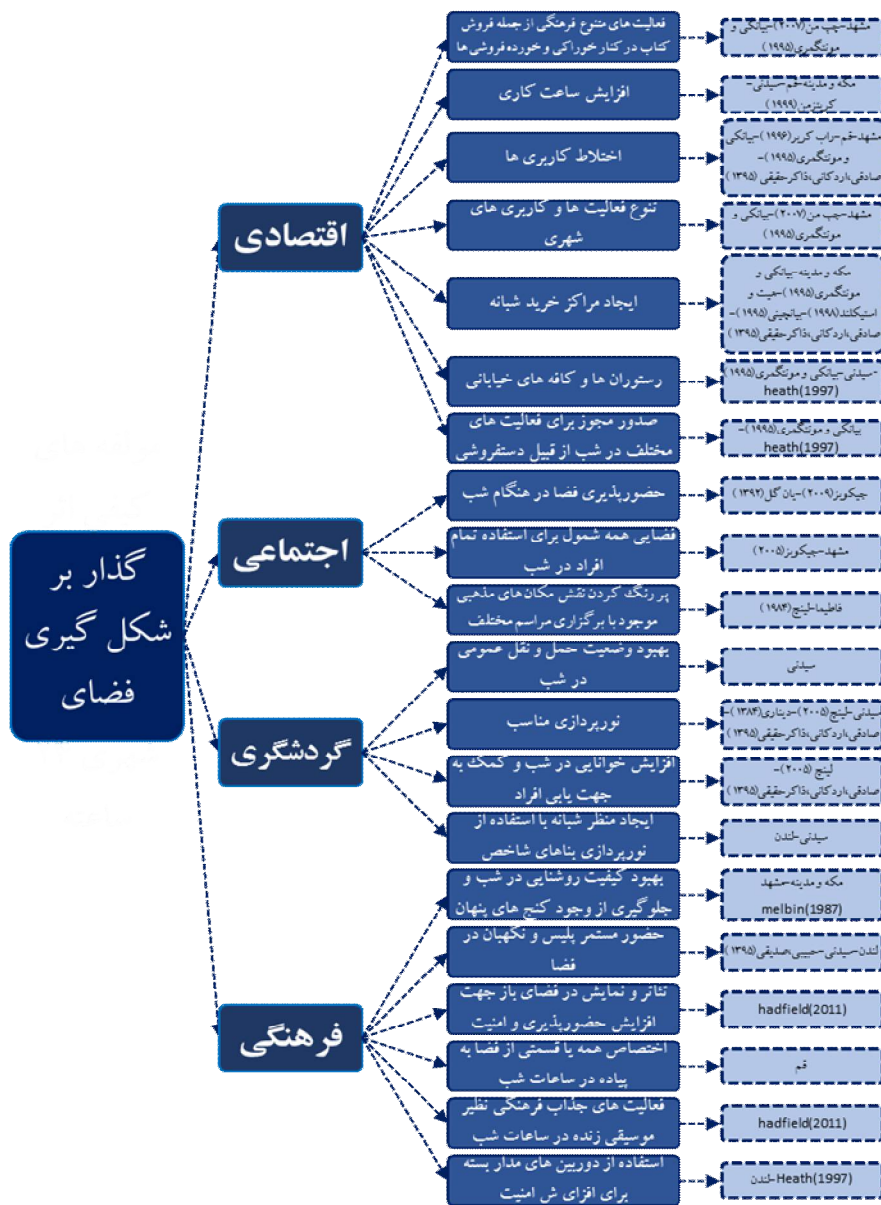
گذار بر شکل گیری فضای

اقتصادی

فعالیت های متنوع فرهنگی از جمله فروش کتاب در کنار خوراکی و خورده فروشی ها
مشهد-چپ من(۲۰۰۷)-بیانکی و مونتگمری(۱۹۹۵)

افزایش ساعت کاری
مکه و مدینه-قم-سیدنی-کمپتن من(۱۹۹۹)

اختلاط کاربری ها
مشهد-قم-راب کریر(۱۹۹۶)-بیانکی و مونتگمری(۱۹۹۵)-صادقی،اردکانی،ذاکرحقیقی(۱۳۹۵)

تنوع فعالیت ها و کاربری های شهری
مشهد-چپ من(۲۰۰۷)-بیانکی و مونتگمری(۱۹۹۵)

ایجاد مراکز خرید شبانه
مکه و مدینه-بیانکی و مونتگمری(۱۹۹۵)-هیت و استیکلند(۱۹۹۸)-بیانچینی(۱۹۹۵)-صادقی،اردکانی،ذاکرحقیقی(۱۳۹۵)

رستوران ها و کافه های خیابانی
-سیدنی-بیانکی و مونتگمری(۱۹۹۵) heath(1997)

صدور مجوز برای فعالیت های مختلف در شب از قبیل دستفروشی
بیانکی و مونتگمری(۱۹۹۵)-heath(1997)

اجتماعی

حضورپذیری فضا در هنگام شب
جیکوبز(۲۰۰۹)-یان گل(۱۳۹۲)

فضایی همه شمول برای استفاده تمام افراد در شب
مشهد-جیکوبز(۲۰۰۵)

پر رنگ کردن نقش مکان های مذهبی موجود با برگزاری مراسم مختلف
فاطیما-لینچ(۱۹۸۴)

گردشگری

بهبود وضعیت حمل و نقل عمومی در شب
سیدنی

نورپردازی مناسب
سیدنی-لینچ(۲۰۰۵)-دیناری(۱۳۸۴)-صادقی،اردکانی،ذاکرحقیقی(۱۳۹۵)

افزایش خوانایی در شب و کمک به جهت یابی افراد
لینچ(۲۰۰۵)-صادقی،اردکانی،ذاکرحقیقی(۱۳۹۵)

ایجاد منظر شبانه با استفاده از نورپردازی بناهای شاخص
سیدنی-لندن

فرهنگی

بهبود کیفیت روشنایی در شب و جلوگیری از وجود کنج های پنهان
مکه و مدینه-مشهد melbin(1987)

حضور مستمر پلیس و نگهبان در فضا
لندن-سیدنی-حبیبی،صدیقی(۱۳۹۵)

تئاتر و نمایش در فضای باز جهت افزایش حضورپذیری و امنیت
hadfield(2011)

اختصاص همه یا قسمتی از فضا به پیاده در ساعات شب
قم

فعالیت های جذاب فرهنگی نظیر موسیقی زنده در ساعات شب
hadfield(2011)

استفاده از دوربین های مدار بسته برای افزای ش امنیت
Heath(1997)-لندن